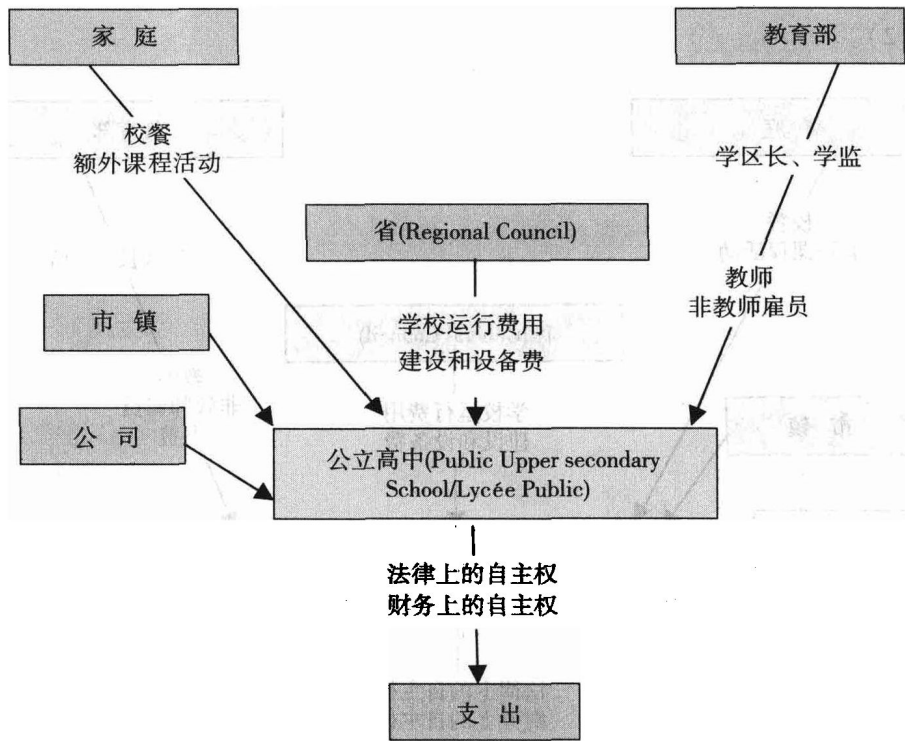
家 庭

教育部

校餐
额外课程活动

学区长、学监

省(Regional Council)

教师
非教师雇员

市 镇

学校运行费用
建设和设备费

公 司

公立高中(Public Upper secondary School/Lycée Public)

法律上的自主权
财务上的自主权

支 出